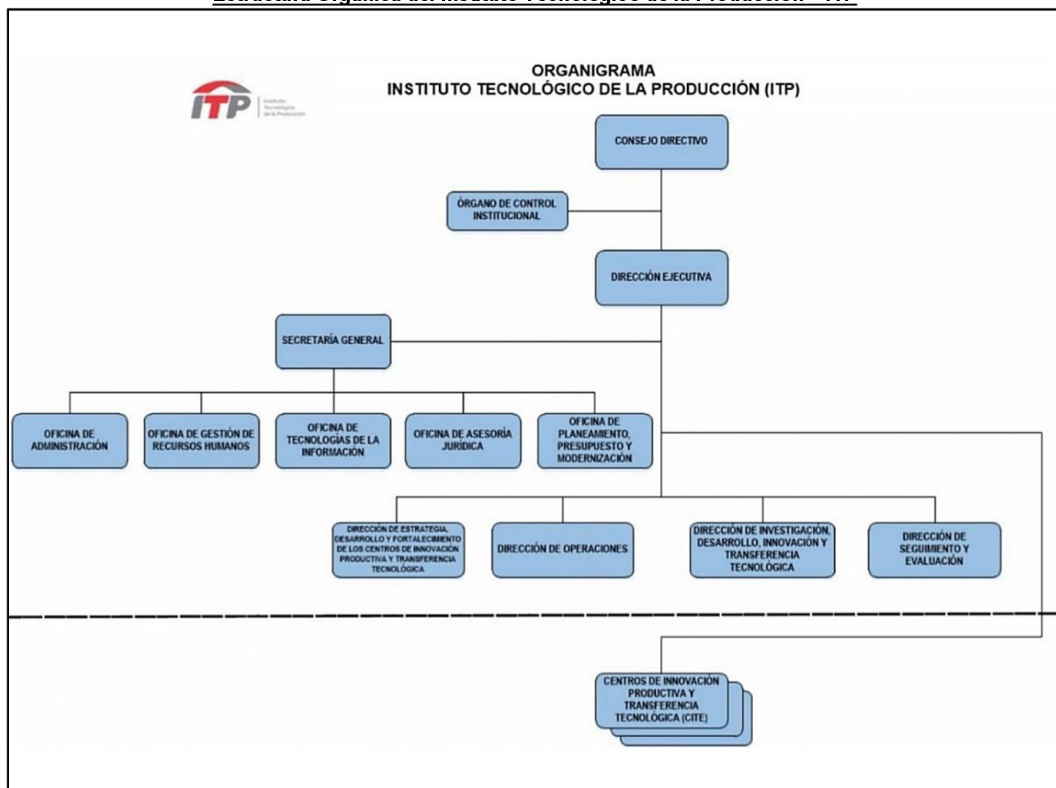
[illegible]

ORGANIGRAMA
INSTITUTO TECNOLÓGICO DE LA PRODUCCIÓN (ITP)

ITP Instituto Tecnológico de la Producción

CONSEJO DIRECTIVO

ÓRGANO DE CONTROL INSTITUCIONAL

DIRECCIÓN EJECUTIVA

SECRETARÍA GENERAL

OFICINA DE ADMINISTRACIÓN

OFICINA DE GESTIÓN DE RECURSOS HUMANOS

OFICINA DE TECNOLOGÍAS DE LA INFORMACIÓN

OFICINA DE ASESORÍA JURÍDICA

OFICINA DE PLANEAMIENTO, PRESUPUESTO Y MODERNIZACIÓN

DIRECCIÓN DE ESTRATEGIA, DESARROLLO Y FORTALECIMIENTO DE LOS CENTROS DE INNOVACIÓN PRODUCTIVA Y TRANSFERENCIA TECNOLÓGICA

DIRECCIÓN DE OPERACIONES

DIRECCIÓN DE INVESTIGACIÓN, DESARROLLO, INNOVACIÓN Y TRANSFERENCIA TECNOLÓGICA

DIRECCIÓN DE SEGUIMIENTO Y EVALUACIÓN

CENTROS DE INNOVACIÓN PRODUCTIVA Y TRANSFERENCIA TECNOLÓGICA (CITE)